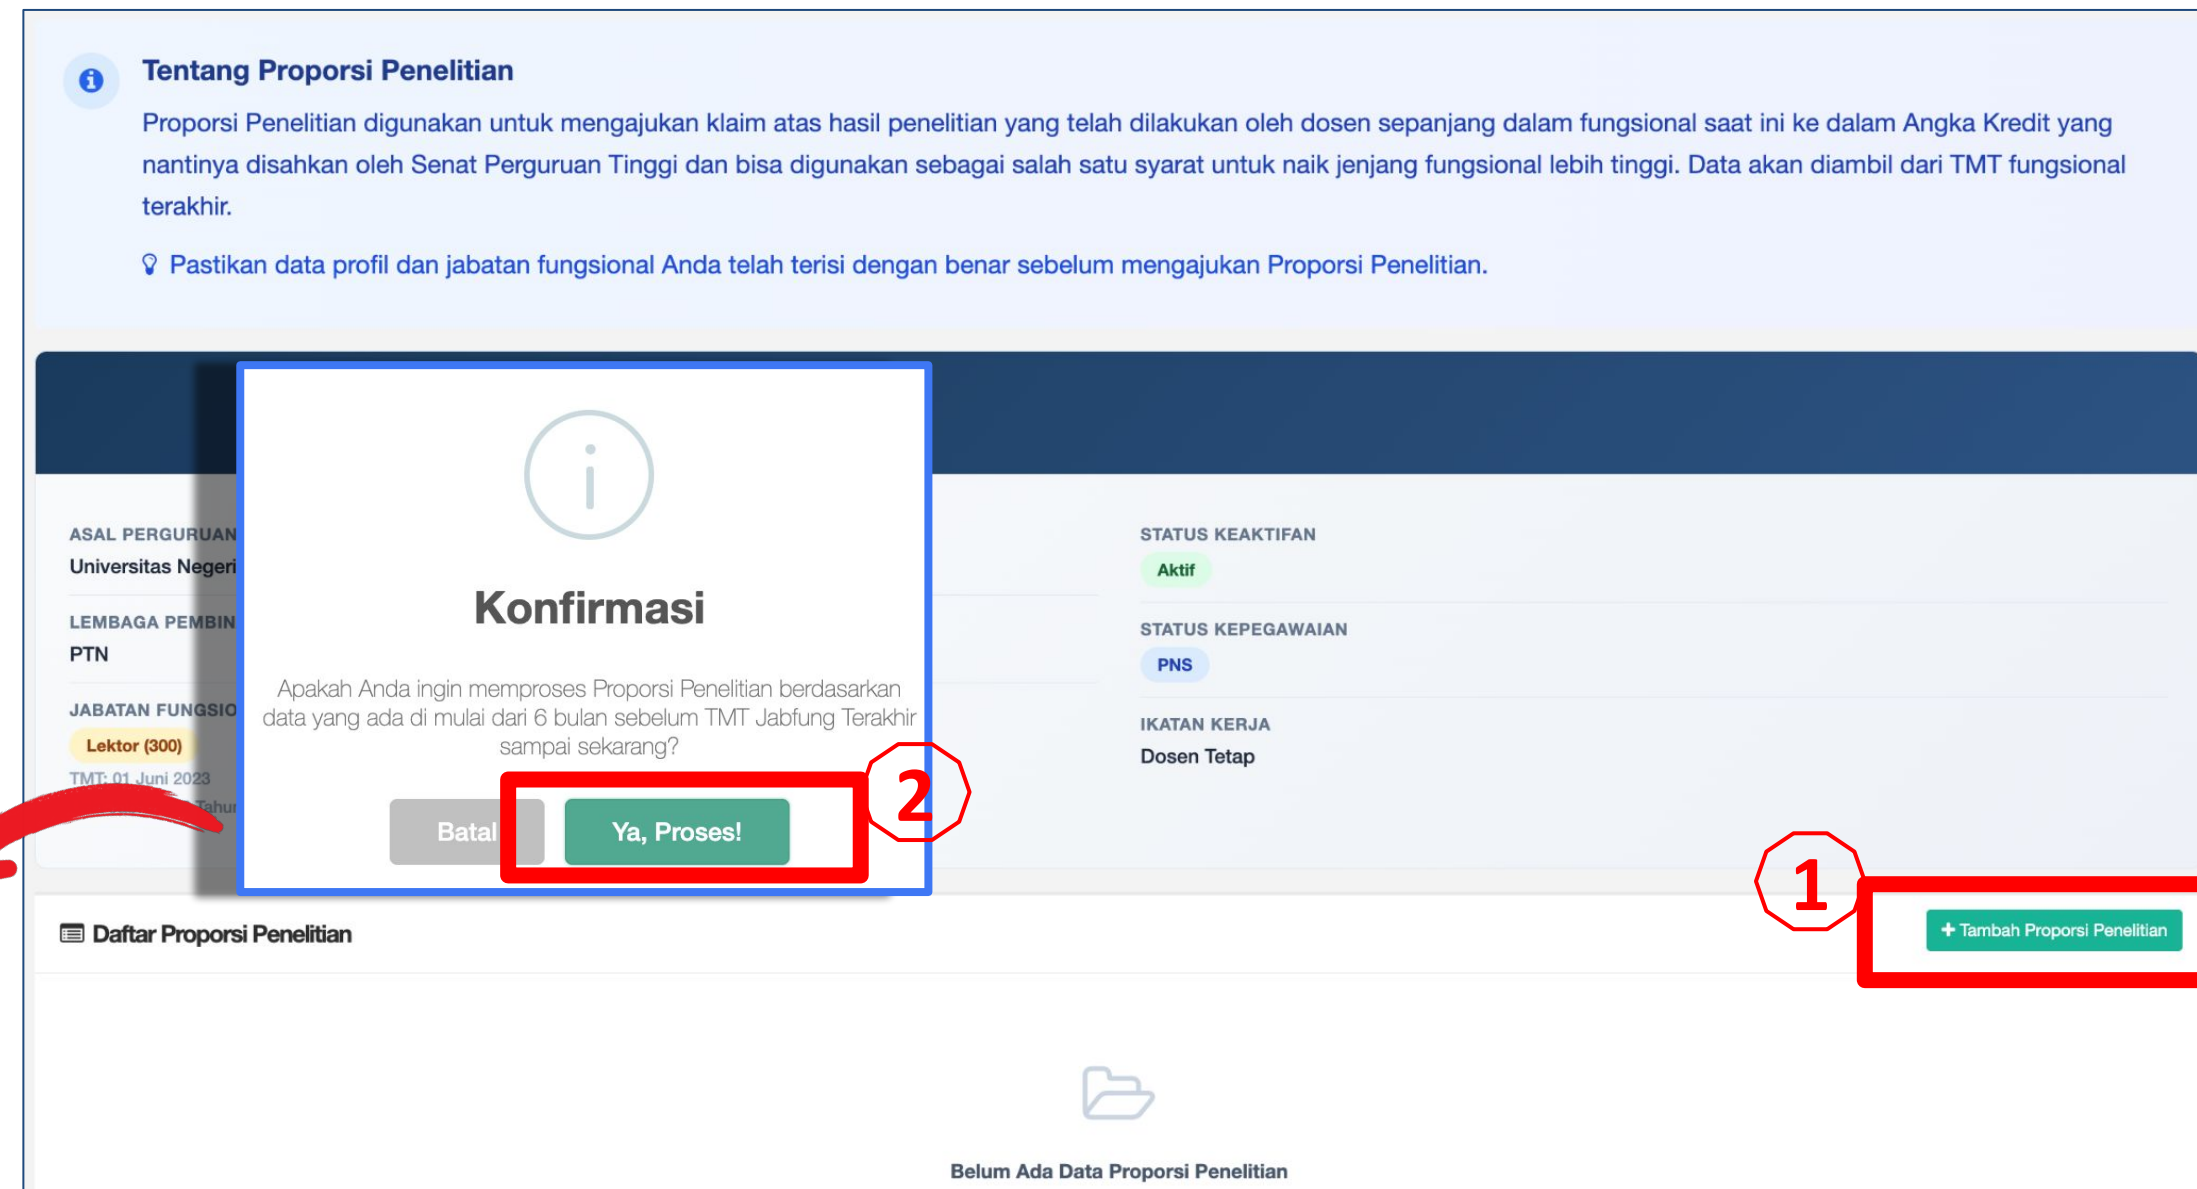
Tentang Proporsi Penelitian

Proporsi Penelitian digunakan untuk mengajukan klaim atas hasil penelitian yang telah dilakukan oleh dosen sepanjang dalam fungsional saat ini ke dalam Angka Kredit yang nantinya disahkan oleh Senat Perguruan Tinggi dan bisa digunakan sebagai salah satu syarat untuk naik jenjang fungsional lebih tinggi. Data akan diambil dari TMT fungsional terakhir.

Pastikan data profil dan jabatan fungsional Anda telah terisi dengan benar sebelum mengajukan Proporsi Penelitian.

ASAL PERGURUAN
Universitas Negeri

LEMBAGA PEMBIN
PTN

JABATAN FUNGSIO
Lektor (300)
TMT: 01 Juni 2023
Tahu

Konfirmasi

Apakah Anda ingin memproses Proporsi Penelitian berdasarkan data yang ada di mulai dari 6 bulan sebelum TMT Jabfung Terakhir sampai sekarang?

Batal
Ya, Proses!

2

STATUS KEAKTIFAN
Aktif

STATUS KEPEGAWAIAN
PNS

IKATAN KERJA
Dosen Tetap

1

Daftar Proporsi Penelitian

+ Tambah Proporsi Penelitian

Belum Ada Data Proporsi Penelitian